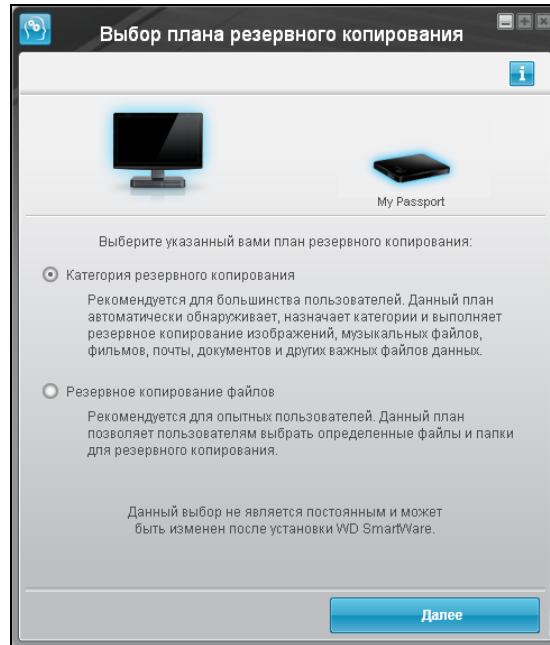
Выбор плана резервного копирования

i

My Passport

Выберите указанный вами план резервного копирования:

Категория резервного копирования

Рекомендуется для большинства пользователей. Данный план автоматически обнаруживает, назначает категории и выполняет резервное копирование изображений, музыкальных файлов, фильмов, почты, документов и других важных файлов данных.

Резервное копирование файлов

Рекомендуется для опытных пользователей. Данный план позволяет пользователям выбрать определенные файлы и папки для резервного копирования.

Данный выбор не является постоянным и может быть изменен после установки WD SmartWare.

Далее